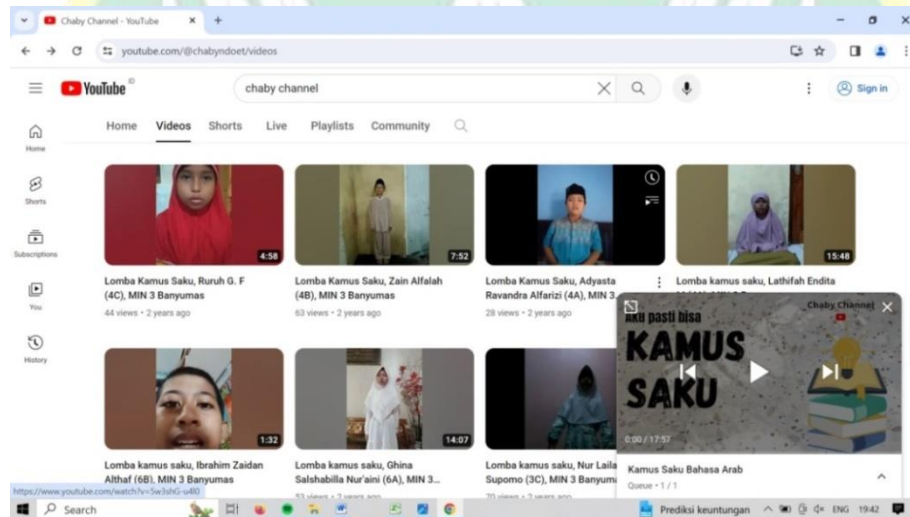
Chaby Channel - YouTube

youtube.com/@chabyndoet/videos

YouTube ID

chaby channel

Sign in

Home

Shorts

Subscriptions

You

History

Home Videos Shorts Live Playlists Community

4:58
Lomba Kamus Saku, Ruruh G. F (4C), MIN 3 Banyumas
44 views • 2 years ago

7:52
Lomba Kamus Saku, Zain Alfalah (4B), MIN 3 Banyumas
63 views • 2 years ago

Lomba Kamus Saku, Adyasta Ravandra Alfarizi (4A), MIN 3...
28 views • 2 years ago

15:48
Lomba kamus saku, Lathifah Endita

1:32
Lomba kamus saku, Ibrahim Zaidan Althaf (6B), MIN 3 Banyumas

14:07
Lomba kamus saku, Ghina Salshabilla Nur'aini (6A), MIN 3...
53 views • 2 years ago

Lomba kamus saku, Nur Laila Supomo (3C), MIN 3 Banyum
70 views • 2 years ago

Aku pasti bisa
KAMUS SAKU
Chaby Channel
0:00 / 17:57
Kamus Saku Bahasa Arab
Queue • 1 / 1

https://www.youtube.com/watch?v=5w3shG-u4l0

Search

Prediksi keuntungan ENG 19:42